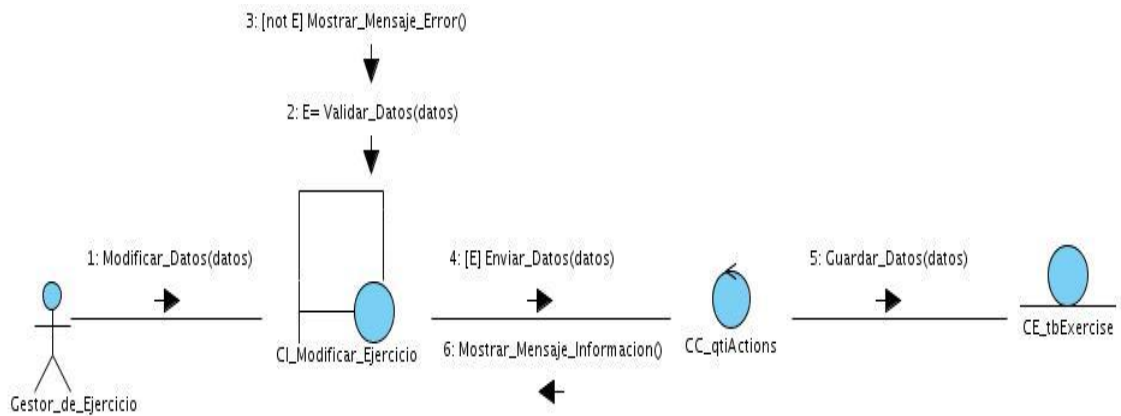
3: [not E] Mostrar_Mensaje_Error()

2: E= Validar_Datos(datos)

1: Modificar_Datos(datos)

4: [E] Enviar_Datos(datos)

5: Guardar_Datos(datos)

CI_Modificar_Ejercicio

6: Mostrar_Mensaje_Informacion()

CC_qtiActions

CE_tbExercise

Gestor_de_Ejercicio